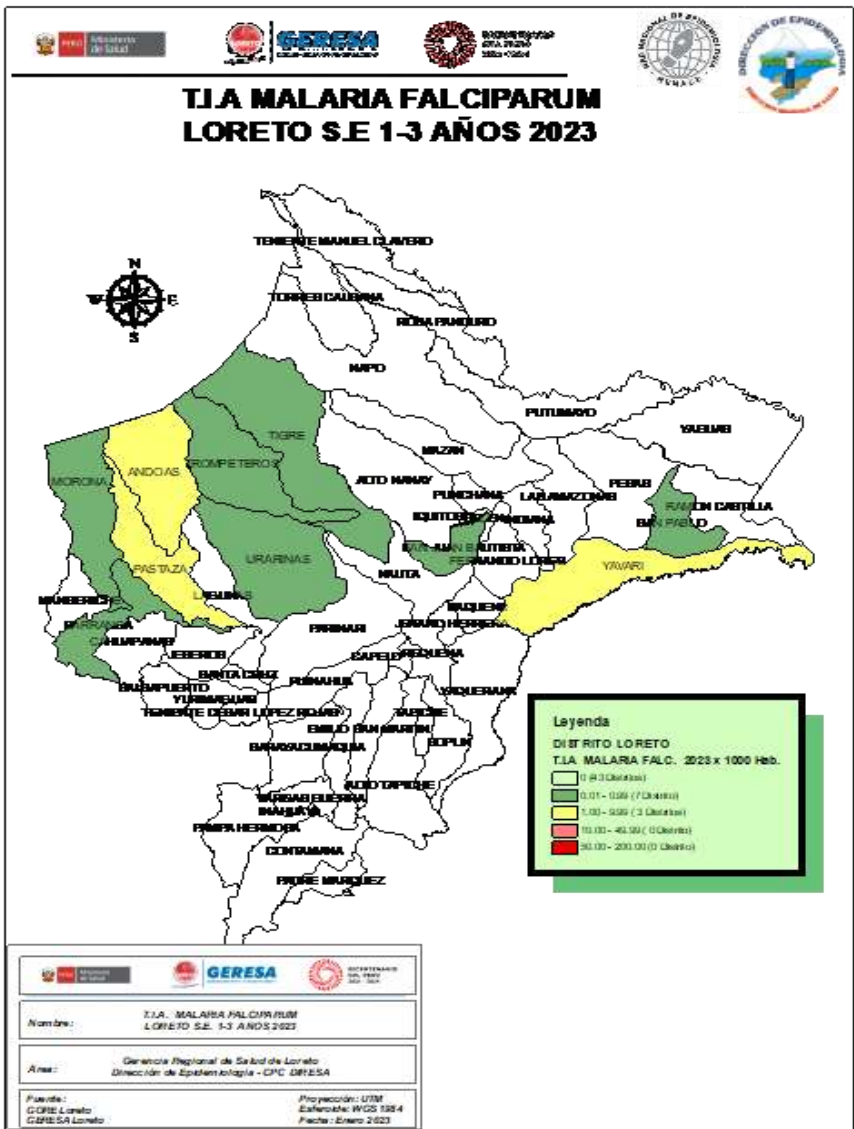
PERÚ Ministerio de Salud

GERESA

BICENTENARIO DEL PERÚ 2021-2024

RED NACIONAL DE EPIDEMIOLOGÍA

DIRECCIÓN DE EPIDEMIOLOGÍA

T.I.A MALARIA FALCIPARUM
LORETO S.E 1-3 AÑOS 2023

N
W
E
S

TENIENTE MANUEL CLAVERO
TORRES CAUSANA
ROSA PANDURO
NAPO
PUTUMAYO
YAGUAS
TIGRE
MAZAN
MORONA
ANDOAS
TROMPETEROS
ALTO NANAY
PUNCHANA
LAS AMAZONAS
PEBAS
RAMON CASTILLA
IQUITOS
BELEN
SAN PABLO
SAN JUAN BAUTISTA
FERNANDO LORES
URARINAS
PASTAZA
NAUTA
YAVARI
LAGUNAS
MANSERICHE
BARRANCA
PARINARI
TAPICHE
JENARO HERRERA
CAHUAPANAS
JEBEROS
CAPELO
REQUENA
SANTA CRUZ
BALSAPUERTO
YURIMAGUAS
PUINAHUA
YAQUERANA
TENIENTE CESAR LOPEZ ROJAS
EMILIO SAN MARTIN
SARAYACU
SOPLIN
ALTO TAPICHE
VARGAS GUERRA
INAHUAYA
PAMPA HERMOSA
CONTAMANA
PADRE MARQUEZ

Leyenda
DISTRITO LORETO
T.I.A MALARIA FALC. 2023 x 1000 Hab.
0 (43 Distritos)
0.01 - 0.99 (7 Distrito)
1.00 - 9.99 (3 Distritos)
10.00 - 49.99 (0 Distrito)
50.00 - 200.00 (0 Distrito)

PERÚ Ministerio de Salud
GERESA
BICENTENARIO DEL PERÚ 2021 - 2024

| Nombre: | T.I.A. MALARIA FALCIPARUM LORETO S.E. 1-3 AÑOS 2023 |
|---|---|
| Area: | Gerencia Regional de Salud de Loreto Dirección de Epidemiología - CPC GRESA |
| Fuente: GORE Loreto GERESA Loreto | Proyección: UTM Esferoide: WGS 1984 Fecha: Enero 2023 |